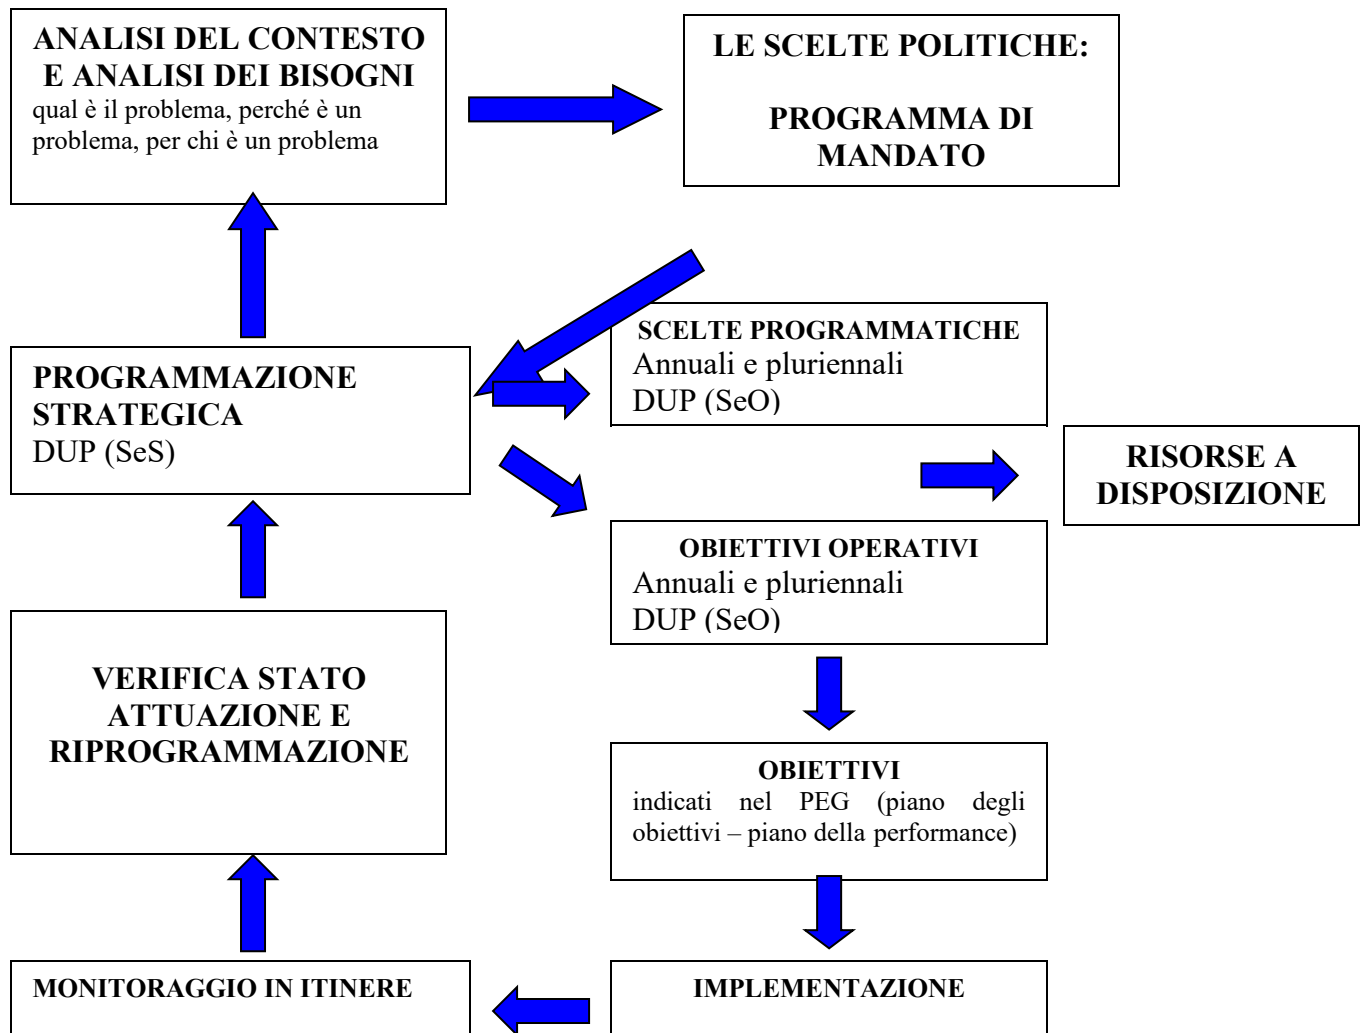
ANALISI DEL CONTESTO E ANALISI DEI BISOGNI
qual è il problema, perché è un problema, per chi è un problema

LE SCELTE POLITICHE:

PROGRAMMA DI MANDATO

PROGRAMMAZIONE STRATEGICA
DUP (SeS)

SCELTE PROGRAMMATICHE
Annuali e pluriennali
DUP (SeO)

RISORSE A DISPOSIZIONE

OBIETTIVI OPERATIVI
Annuali e pluriennali
DUP (SeO)

VERIFICA STATO ATTUAZIONE E RIPROGRAMMAZIONE

OBIETTIVI
indicati nel PEG (piano degli obiettivi – piano della performance)

MONITORAGGIO IN ITINERE

IMPLEMENTAZIONE